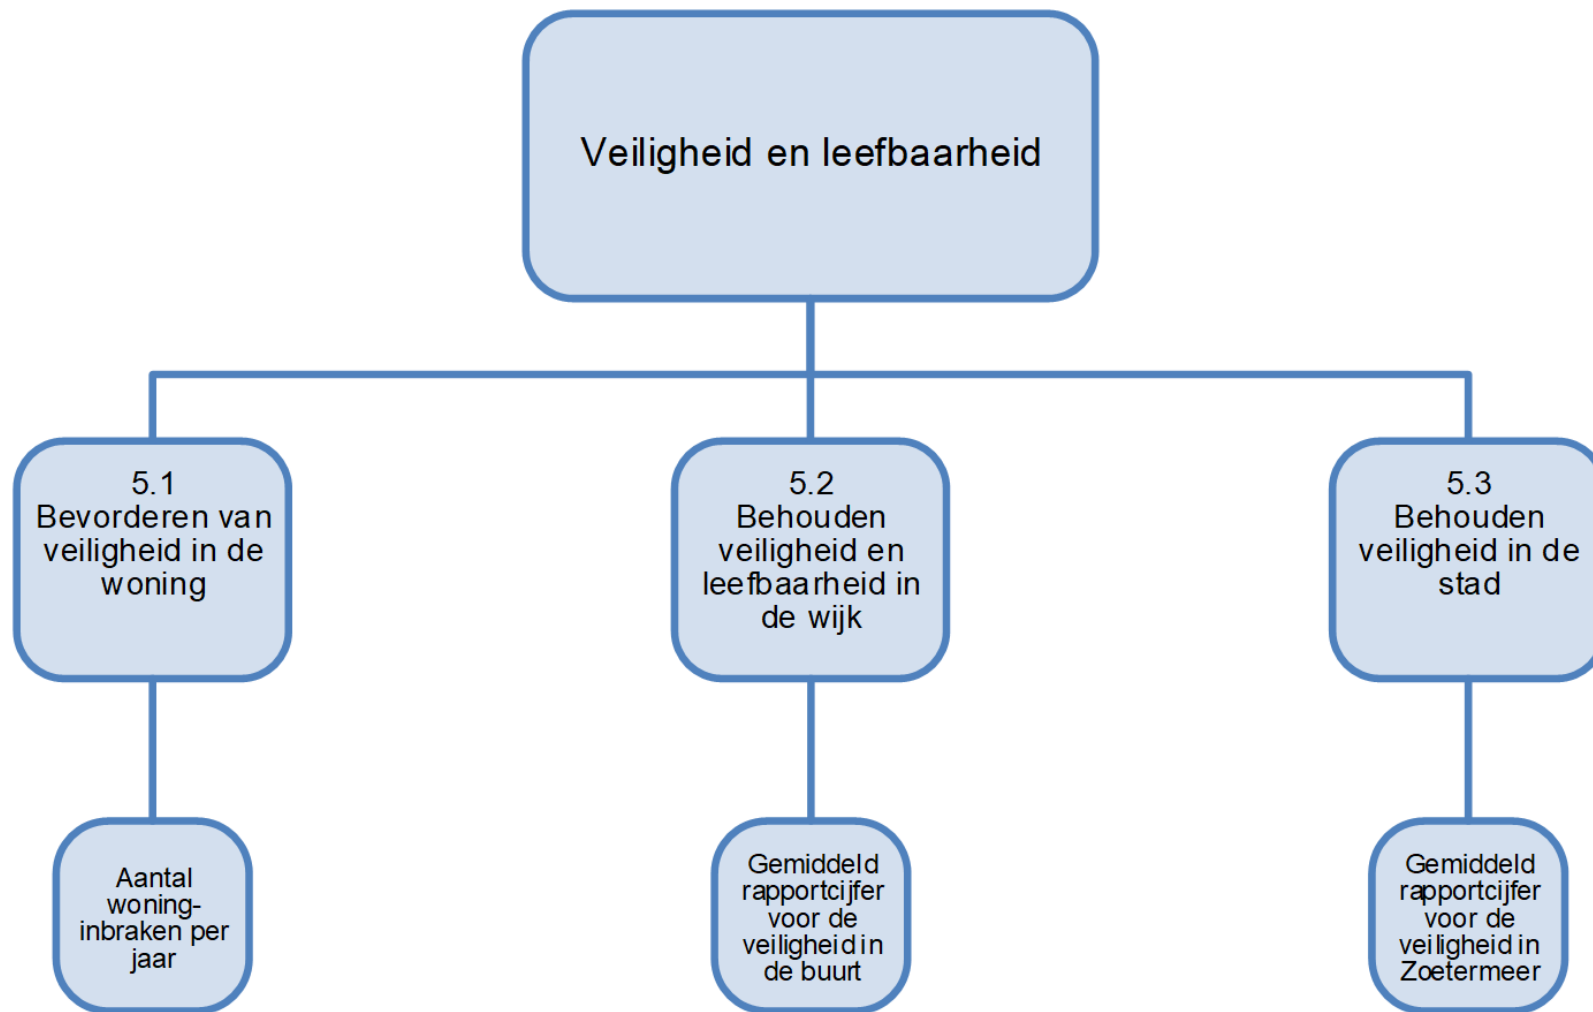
Veiligheid en leefbaarheid

5.1
Bevorderen van veiligheid in de woning

5.2
Behouden veiligheid en leefbaarheid in de wijk

5.3
Behouden veiligheid in de stad

Aantal woninginbraken per jaar

Gemiddeld rapportcijfer voor de veiligheid in de buurt

Gemiddeld rapportcijfer voor de veiligheid in Zoetermeer